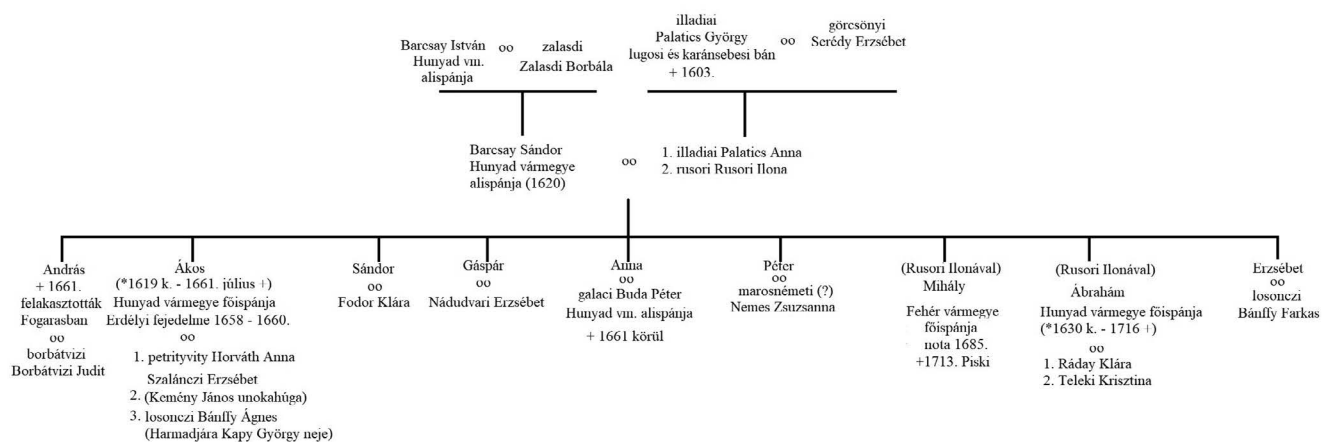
Barcsay István Hunyad vm. alispánja oo zalasdi Zalasdi Borbála

illadiai Palatics György lugosi és karánsebesi bán + 1603. oo görcsönyi Serédy Erzsébet

Barcsay Sándor Hunyad vármegye alispánja (1620) oo 1. illadiai Palatics Anna 2. rusori Rusori Ilona

András + 1661. felakasztották Fogarasban oo borbátvizi Borbátvizi Judit

Ákos (*1619 k. - 1661. július +) Hunyad vármegye főispánja Erdélyi fejedelme 1658 - 1660. oo 1. petrityvity Horváth Anna Szalánczi Erzsébet 2. (Kemény János unokahúga) 3. losonczi Bánffy Ágnes (Harmadjára Kapy György neje)

Sándor oo Fodor Klára

Gáspár oo Nádudvari Erzsébet

Anna oo galaci Buda Péter Hunyad vm. alispánja + 1661 körül

Péter oo marosnémeti (?) Nemes Zsuzsanna

(Rusori Ilonával) Mihály Fehér vármegye főispánja nota 1685. +1713. Piski

(Rusori Ilonával) Ábrahám Hunyad vármegye főispánja (*1630 k. - 1716 +) oo 1. Ráday Klára 2. Teleki Krisztina

Erzsébet oo losonczi Bánffy Farkas